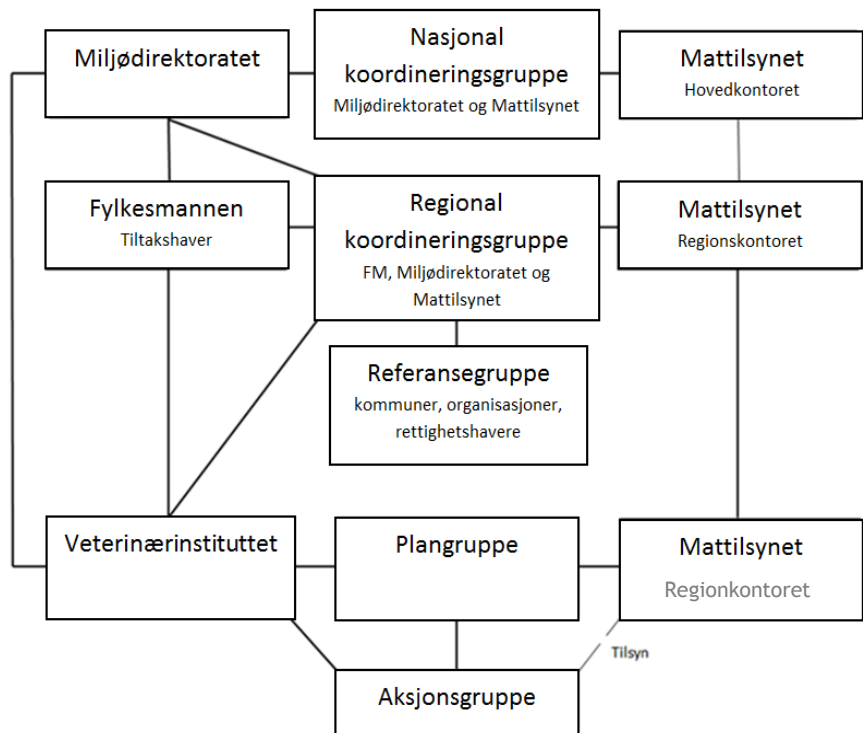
Miljødirektoratet

Nasjonal koordineringsgruppe
Miljødirektoratet og Mattilsynet

Mattilsynet
Hovedkontoret

Fylkesmannen
Tiltakshaver

Regional koordineringsgruppe
FM, Miljødirektoratet og Mattilsynet

Mattilsynet
Regionskontoret

Referansegruppe
kommuner, organisasjoner, rettighetshavere

Veterinærinstituttet

Plangruppe

Mattilsynet
Regionkontoret

Tilsyn

Aksjonsgruppe